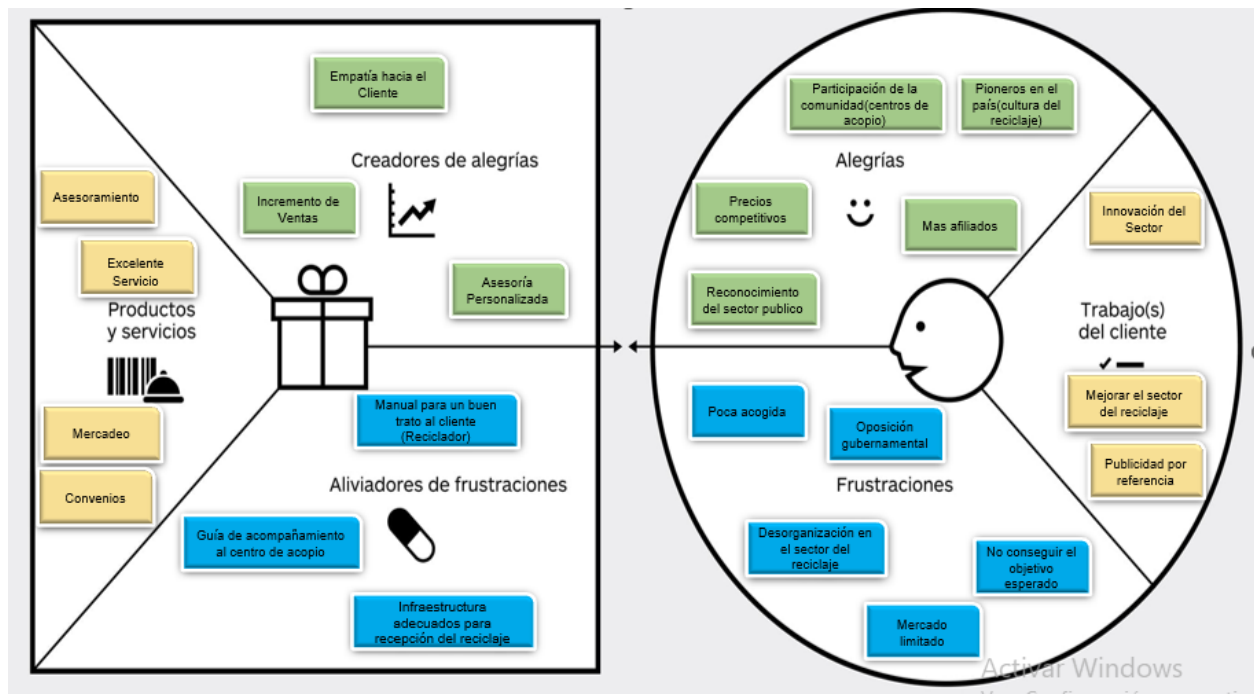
Empatía hacia el Cliente

Creadores de alegrías

Incremento de Ventas

Asesoría Personalizada

Asesoramiento

Excelente Servicio

Productos y servicios

Mercadeo

Convenios

Manual para un buen trato al cliente (Reciclador)

Aliviadores de frustraciones

Guía de acompañamiento al centro de acopio

Infraestructura adecuados para recepción del reciclaje

Participación de la comunidad(centros de acopio)

Pioneros en el país(cultura del reciclaje)

Alegrías

Precios competitivos

Mas afiliados

Innovación del Sector

Reconocimiento del sector publico

Trabajo(s) del cliente

Mejorar el sector del reciclaje

Publicidad por referencia

Poca acogida

Oposición gubernamental

Frustraciones

Desorganización en el sector del reciclaje

No conseguir el objetivo esperado

Mercado limitado

Activar Windows